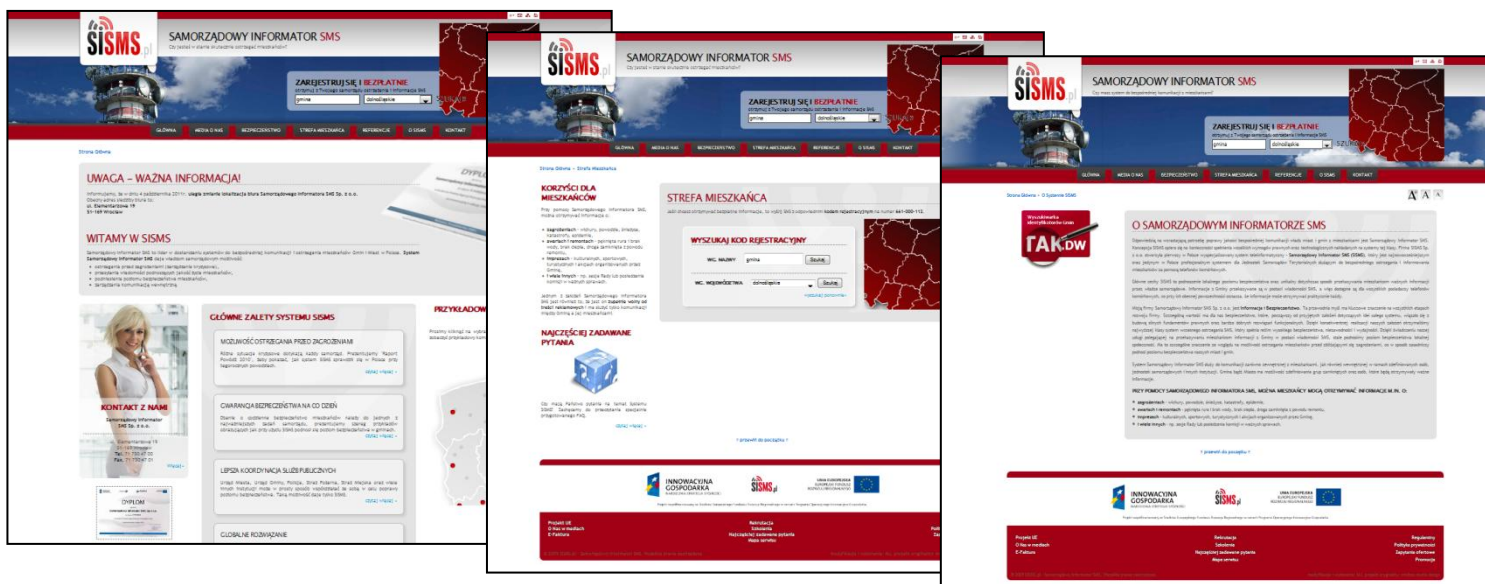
SISMS.pl
SAMORZĄDOWY INFORMATOR SMS
Czy jesteś w stanie skutecznie ostrzegać mieszkańców?
ZAREJESTRUJ SIĘ I BEZPŁATNIE
gmina
dolnośląskie
GŁÓWNA
MEDIA O NAS
BEZPIECZEŃSTWO
STREFA MIESZKAŃCA
REFERENCJE
O SISMS
KONTAKT
Strona Główna
UWAGA – WAŻNA INFORMACJA!
ul. Elementarzowa 19
51-169 Wrocław
WITAMY W SISMS
GŁÓWNE ZALETY SYSTEMU SISMS
MOŻLIWOŚĆ OSTRZEGANIA PRZED ZAGROŻENIAMI
GWARANCJA BEZPIECZEŃSTWA NA CO DZIEŃ
LEPSZA KOORDYNACJA SŁUŻB PUBLICZNYCH
GLOBALNE ROZWIĄZANIE
PRZYKŁADOW
KONTAKT Z NAMI
Samorządowy Informator SMS Sp. z o.o.
ul. Elementarzowa 19
51-169 Wrocław
DYPLOM

SISMS.pl
SAMORZĄDOWY INFORMATOR SMS
Czy jesteś w stanie skutecznie ostrzegać mieszkańców?
ZAREJESTRUJ SIĘ I BEZPŁATNIE
gmina
dolnośląskie
GŁÓWNA
MEDIA O NAS
BEZPIECZEŃSTWO
STREFA MIESZKAŃCA
REFERENCJE
O SISMS
KONTAKT
Strona Główna » Strefa Mieszkańca
KORZYŚCI DLA MIESZKAŃCÓW
STREFA MIESZKAŃCA
WYSZUKAJ KOD REJESTRACYJNY
WG. NAZWY
gmina
Szukaj
WG. WOJEWÓDZTWA
dolnośląskie
Szukaj
NAJCZĘŚCIEJ ZADAWANE PYTANIA
« powrót do początku »
INNOWACYJNA GOSPODARKA
SISMS.pl
UNIA EUROPEJSKA
Projekt UE
O Nas w mediach
E-Faktura
Rekrutacja
Szkolenia
Najczęściej zadawane pytania
Mapa serwisu

SISMS.pl
SAMORZĄDOWY INFORMATOR SMS
ZAREJESTRUJ SIĘ I BEZPŁATNIE
gmina
dolnośląskie
SZUKAJ
GŁÓWNA
MEDIA O NAS
BEZPIECZEŃSTWO
STREFA MIESZKAŃCA
REFERENCJE
O SISMS
KONTAKT
Strona Główna » O Systemie SISMS
TAK
O SAMORZĄDOWYM INFORMATORZE SMS
PRZY POMOCY SAMORZĄDOWEGO INFORMATORA SMS, MOŻNA MIESZKAŃCY MOGĄ OTRZYMYWAĆ INFORMACJE M.IN. O:
« powrót do początku »
INNOWACYJNA GOSPODARKA
SISMS.pl
UNIA EUROPEJSKA
Projekt UE
O Nas w mediach
E-Faktura
Rekrutacja
Szkolenia
Najczęściej zadawane pytania
Mapa serwisu
Regulaminy
Polityka prywatności
Zapytanie ofertowe
Promocje